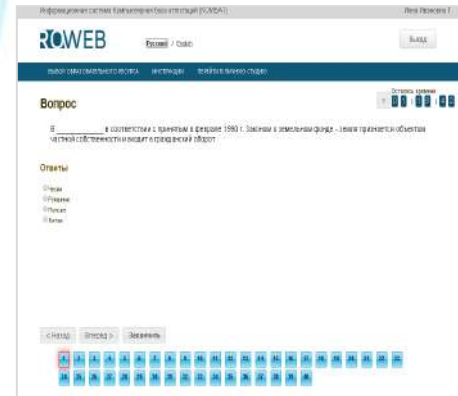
Информационная система компьютерной аттестации (ROWEB)

Инна Иванова

ROWEB

Русский / English

Выход

ВЫБОР САМОСТОЯТЕЛЬНОГО ТЕСТА   ИНСТРУКЦИЯ   ПЕРЕЙТИ В ЛИЧНЫЙ КАБИНЕТ

Вопрос

Осталось времени

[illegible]

В _______________ в соответствии с принятым в феврале 1993 г. Законом о земельном фонде - земля признается объектом частной собственности и входит в гражданский оборот

Ответы

Чехии

Германии

Польше

Литве

< Назад   Вперед >   Закончить

1 2 3 4 5 6 7 8 9 10 11 12 13 14 15 16 17 18 19 20 21 22 23 24 25 26 27 28 29 30 31 32 33 34 35 36 37 38 39 40